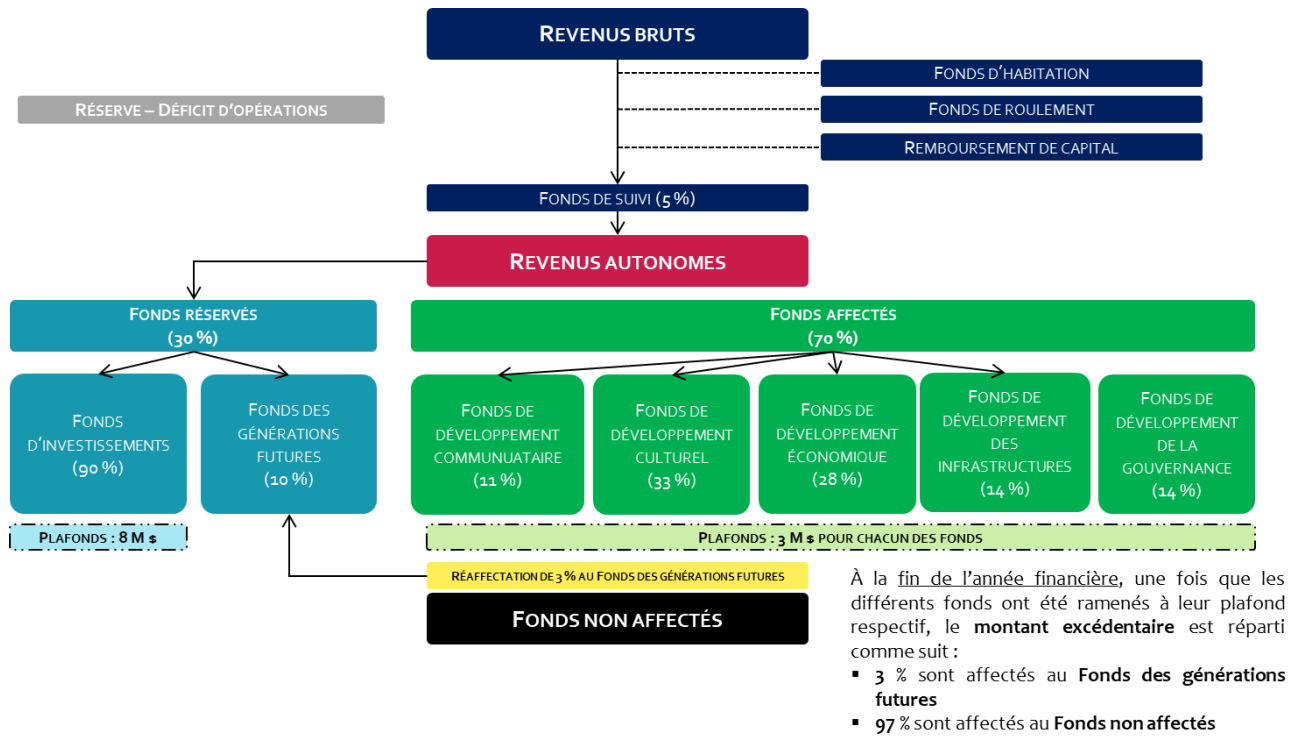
REVENUS BRUTS

FONDS D'HABITATION

FONDS DE ROULEMENT

REMBOURSEMENT DE CAPITAL

RÉSERVE – DÉFICIT D'OPÉRATIONS

FONDS DE SUIVI (5 %)

REVENUS AUTONOMES

FONDS RÉSERVÉS (30 %)

FONDS AFFECTÉS (70 %)

FONDS D'INVESTISSEMENTS (90 %)

FONDS DES GÉNÉRATIONS FUTURES (10 %)

FONDS DE DÉVELOPPEMENT COMMUNAUTAIRE (11 %)

FONDS DE DÉVELOPPEMENT CULTUREL (33 %)

FONDS DE DÉVELOPPEMENT ÉCONOMIQUE (28 %)

FONDS DE DÉVELOPPEMENT DES INFRASTRUCTURES (14 %)

FONDS DE DÉVELOPPEMENT DE LA GOUVERNANCE (14 %)

PLAFONDS : 8 M $

PLAFONDS : 3 M $ POUR CHACUN DES FONDS

RÉAFFECTATION DE 3 % AU FONDS DES GÉNÉRATIONS FUTURES

FONDS NON AFFECTÉS

À la fin de l'année financière, une fois que les différents fonds ont été ramenés à leur plafond respectif, le **montant excédentaire** est réparti comme suit :

- **3** % sont affectés au **Fonds des générations futures**
- **97** % sont affectés au **Fonds non affectés**